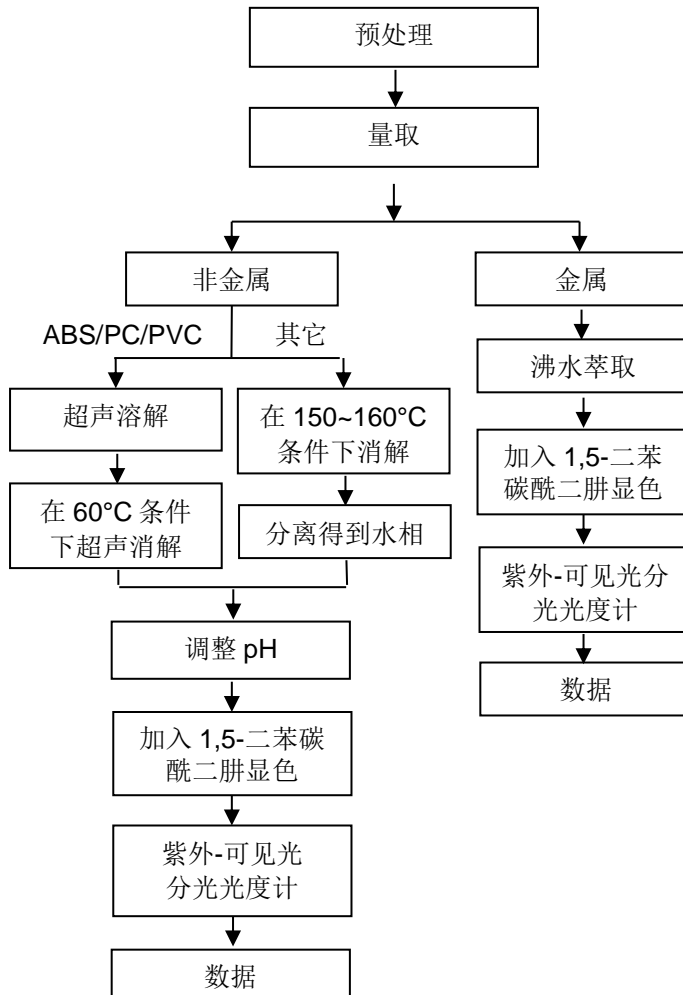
预处理

量取

非金属

ABS/PC/PVC

其它

超声溶解

在 60°C 条件下超声消解

在 150~160°C 条件下消解

分离得到水相

调整 pH

加入 1,5-二苯碳酰二肼显色

紫外-可见光分光光度计

数据

金属

沸水萃取

加入 1,5-二苯碳酰二肼显色

紫外-可见光分光光度计

数据